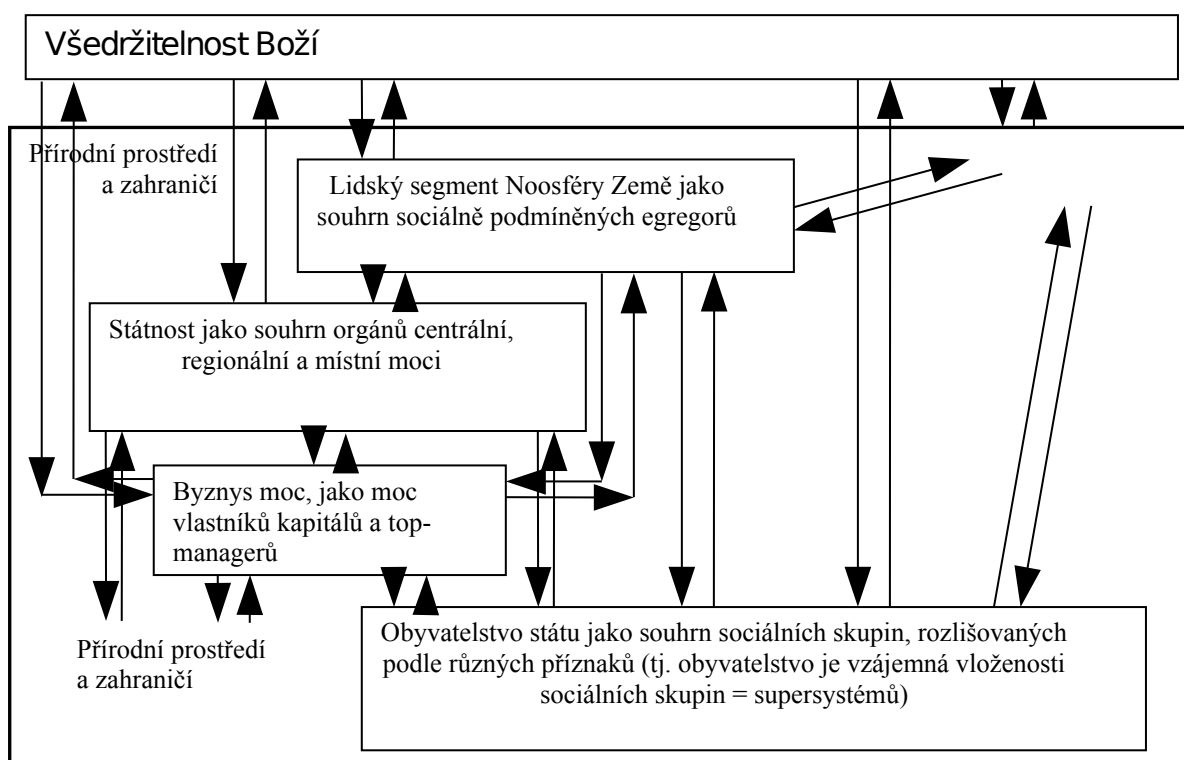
Všedržitelnost Boží

Přírodní prostředí a zahraničí

Lidský segment Noosféry Země jako souhrn sociálně podmíněných egregorů

Státnost jako souhrn orgánů centrální, regionální a místní moci

Byznys moc, jako moc vlastníků kapitálů a top-managerů

Přírodní prostředí a zahraničí

Obyvatelstvo státu jako souhrn sociálních skupin, rozlišovaných podle různých příznaků (tj. obyvatelstvo je vzájemná vloženosti sociálních skupin = supersystémů)